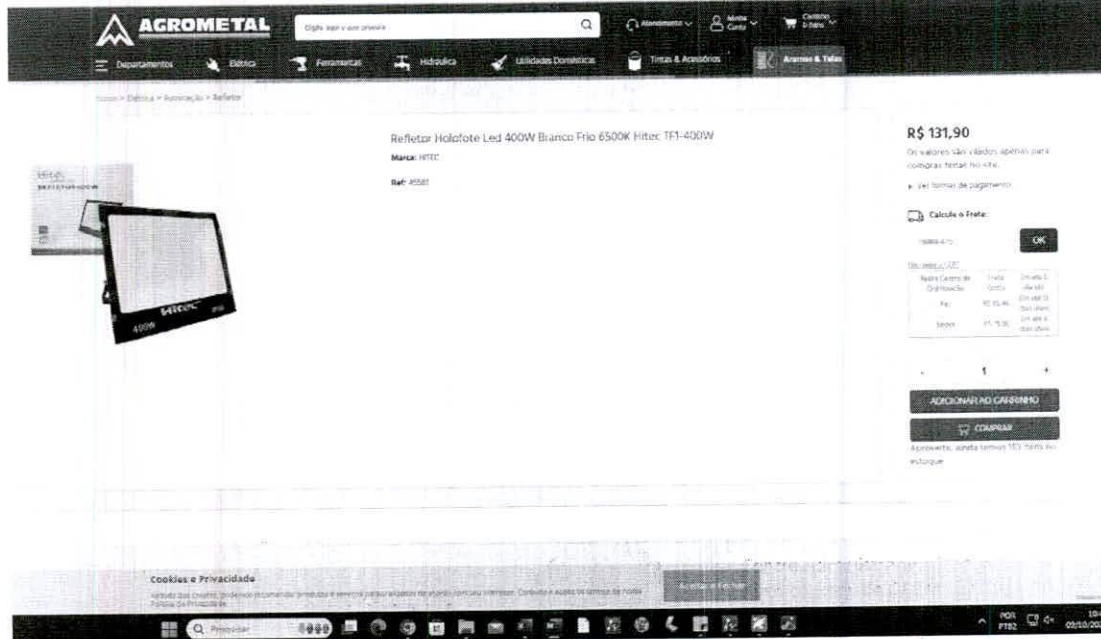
AGROMETAL

Digite aqui o que procura

Atendimento

Minha Conta

Carrinho 0 itens

Departamentos

Elétrica

Ferramentas

Hidráulica

Utilidades Domésticas

Tintas & Acessórios

Arames & Telas

Home > Elétrica > Iluminação > Refletor

Refletor Holofote Led 400W Branco Frio 6500K Hitec TF1-400W

Marca: HITEC

Ref: 45581

R$ 131,90

Os valores são válidos apenas para compras feitas no site.

Ver formas de pagamento

Calcule o Frete:

OK

| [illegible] | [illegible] | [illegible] |
|---|---|---|
| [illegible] | R$ 15,46 | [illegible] |
| Sedex | R$ 15,36 | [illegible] |

1

ADICIONAR AO CARRINHO

COMPRAR

Aproveite, ainda temos 153 itens no estoque

400W

Hitec

Cookies e Privacidade

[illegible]

Aceitar e Fechar

Pesquisar

POR PTB2

09/10/20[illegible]